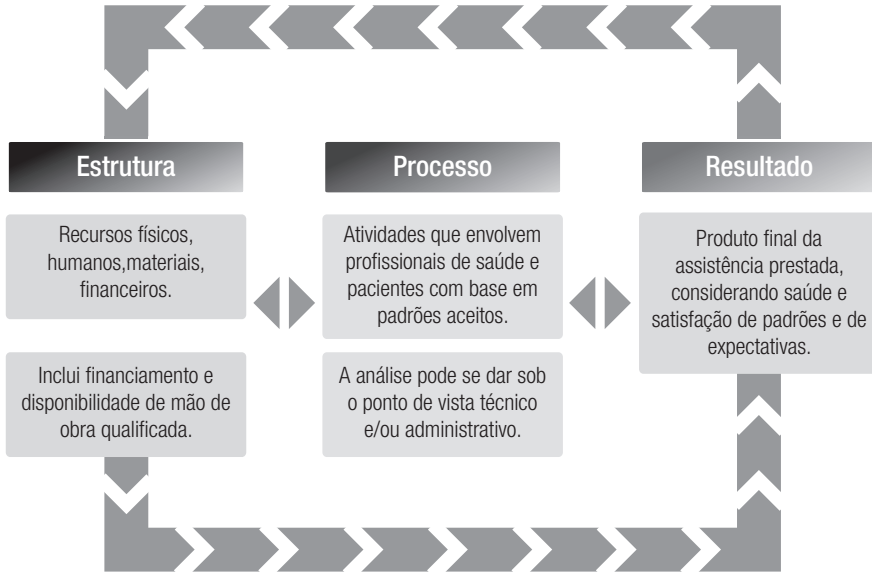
Estrutura

Recursos físicos, humanos,materiais, financeiros.

Inclui financiamento e disponibilidade de mão de obra qualificada.

Processo

Atividades que envolvem profissionais de saúde e pacientes com base em padrões aceitos.

A análise pode se dar sob o ponto de vista técnico e/ou administrativo.

Resultado

Produto final da assistência prestada, considerando saúde e satisfação de padrões e de expectativas.